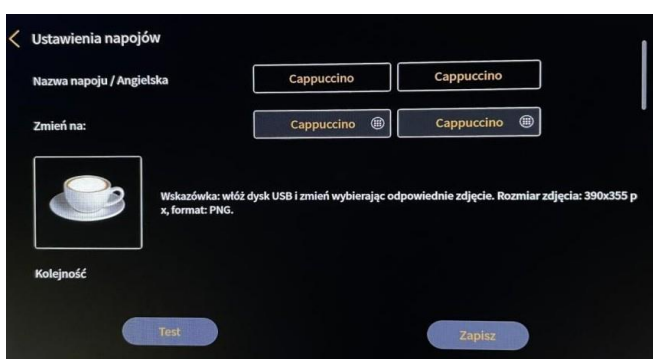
Ustawienia napojów

Nazwa napoju / Angielska

Cappuccino

Cappuccino

Zmień na:

Cappuccino

Cappuccino

Wskazówka: włóż dysk USB i zmień wybierając odpowiednie zdjęcie. Rozmiar zdjęcia: 390x355 p x, format: PNG.

Kolejność

Test

Zapisz